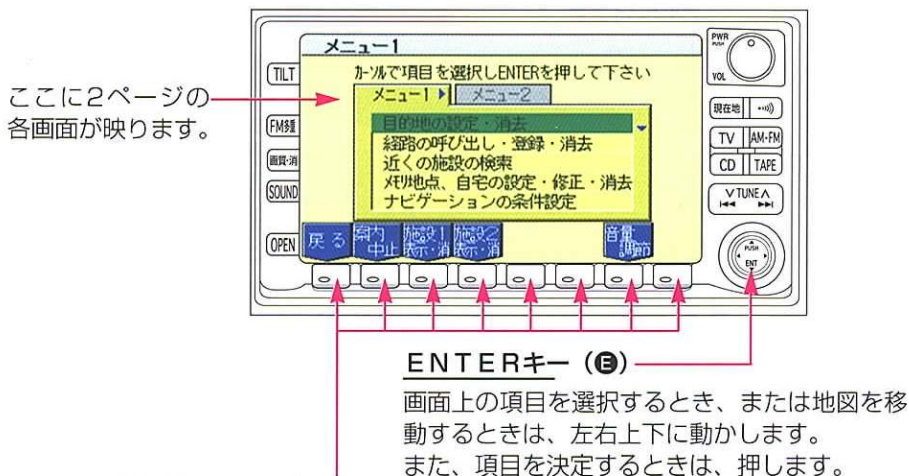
ここに2ページの各画面が映ります。

メニュー1
カーソルで項目を選択しENTERを押して下さい
メニュー1 ▶ メニュー2
目的地の設定・消去
経路の呼び出し・登録・消去
近くの施設の検索
メモリ地点、自宅の設定・修正・消去
ナビゲーションの条件設定
戻る
案内中止
施設1表示・消
施設2表示・消
音量調節

TILT
FM多重
画質・消
SOUND
OPEN
PWR PUSH
VOL
現在地
TV
AM·FM
CD
TAPE
V TUNE Λ
PUSH
ENT

ENTERキー（E）
画面上の項目を選択するとき、または地図を移動するときは、左右上下に動かします。
また、項目を決定するときは、押します。